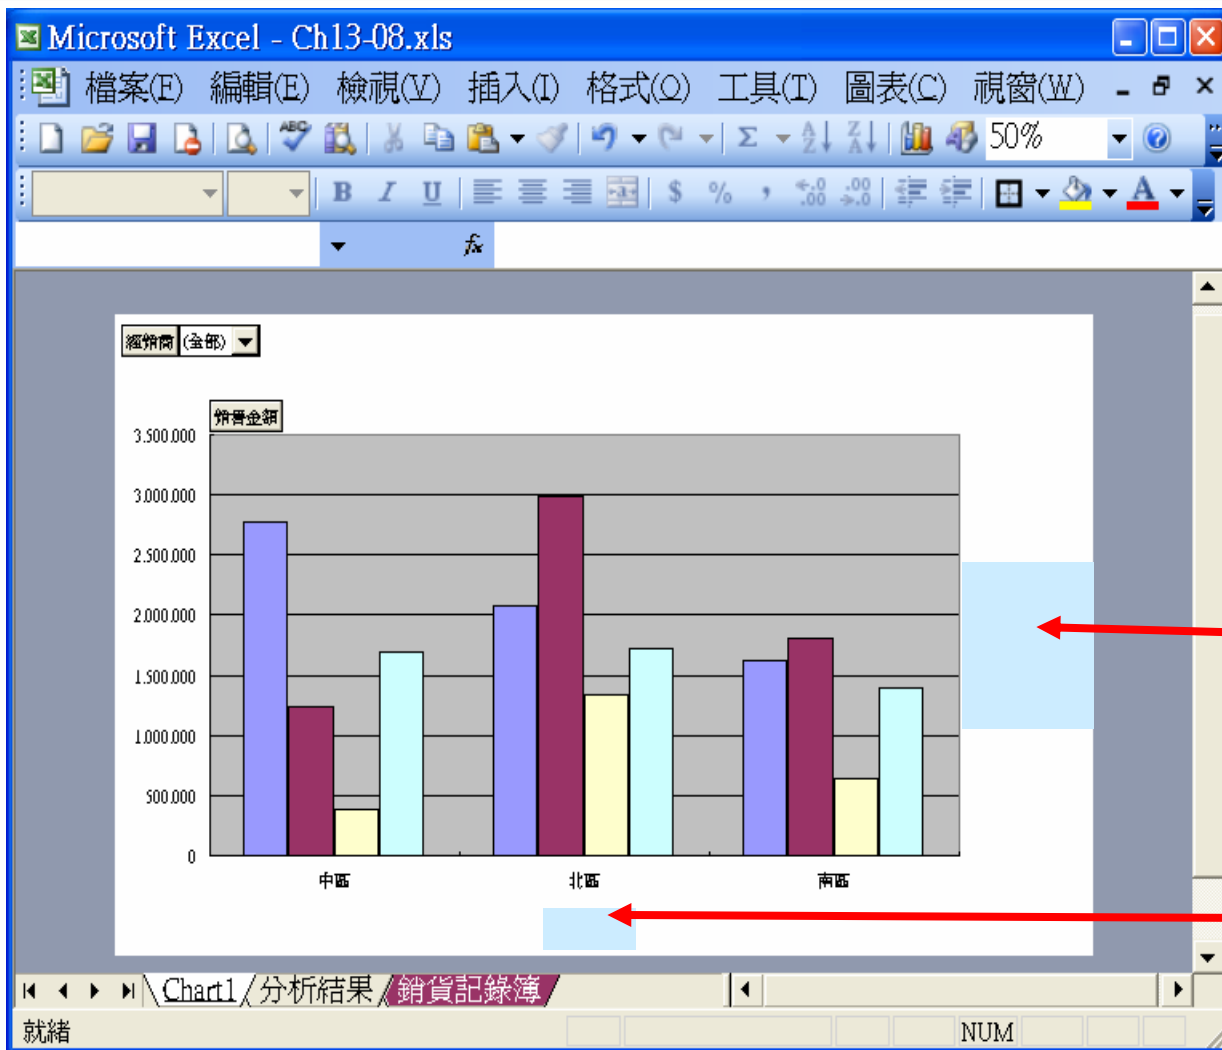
Microsoft Excel - Ch13-08.xls

檔案(F) 編輯(E) 檢視(V) 插入(I) 格式(O) 工具(T) 圖表(C) 視窗(W)

50%

B I U $ % , A

$f_x$

經銷商 (全部)

銷售金額

3,500,000
3,000,000
2,500,000
2,000,000
1,500,000
1,000,000
500,000
0

中區 北區 南區

Chart1 分析結果 銷貨記錄簿

就緒

NUM